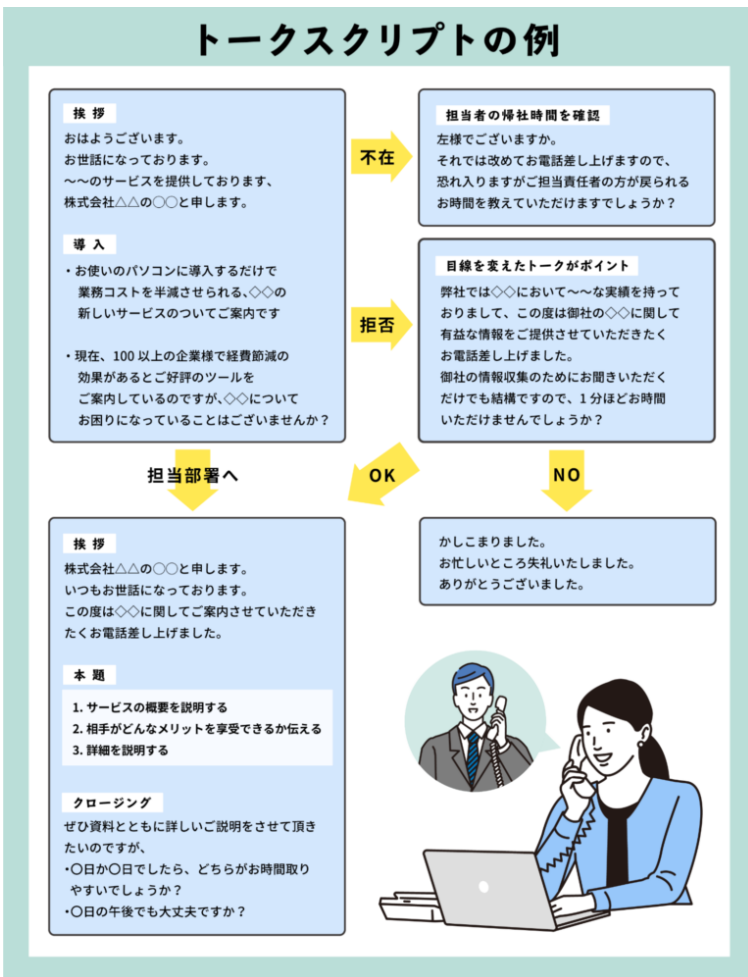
トークスクリプトの例

挨拶
おはようございます。
お世話になっております。
〜〜のサービスを提供しております、
株式会社△△の〇〇と申します。

導入
・お使いのパソコンに導入するだけで業務コストを半減させられる、◇◇の新しいサービスのついてご案内です

・現在、100 以上の企業様で経費節減の効果があるとご好評のツールをご案内しているのですが、◇◇についてお困りになっていることはございませんか？

不在

担当者の帰社時間を確認
左様でございますか。
それでは改めてお電話差し上げますので、恐れ入りますがご担当責任者の方が戻られるお時間を教えていただけますでしょうか？

拒否

目線を変えたトークがポイント
弊社では◇◇において〜〜な実績を持っておりまして、この度は御社の◇◇に関して有益な情報をご提供させていただきたくお電話差し上げました。
御社の情報収集のためにお聞きいただくだけでも結構ですので、1 分ほどお時間いただけませんでしょうか？

担当部署へ

OK

NO

挨拶
株式会社△△の〇〇と申します。
いつもお世話になっております。
この度は◇◇に関してご案内させていただきたくお電話差し上げました。

本題
1. サービスの概要を説明する
2. 相手がどんなメリットを享受できるか伝える
3. 詳細を説明する

クロージング
ぜひ資料とともに詳しいご説明をさせて頂きたいのですが、
・〇日か〇日でしたら、どちらがお時間取りやすいでしょうか？
・〇日の午後でも大丈夫ですか？

かしこまりました。
お忙しいところ失礼いたしました。
ありがとうございました。